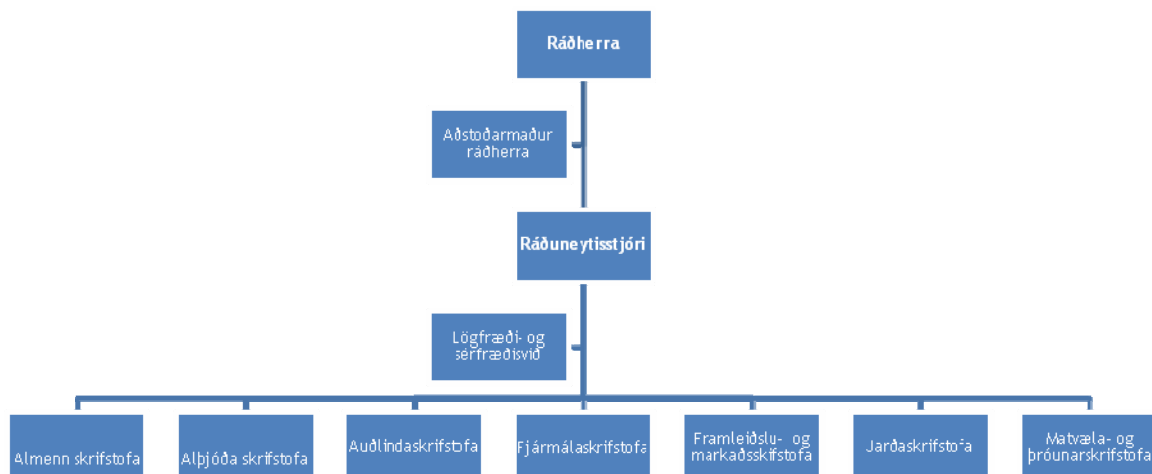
Ráðherra

Aðstoðarmaður ráðherra

Ráðuneytisstjóri

Lögfræði- og sérfræðisvið

Almenn skrifstofa

Alþjóða skrifstofa

Auðlindaskrifstofa

Fjármálaskrifstofa

Framleiðslu- og markaðsskrifstofa

Jarðaskrifstofa

Matvæla- og þróunarskrifstofa